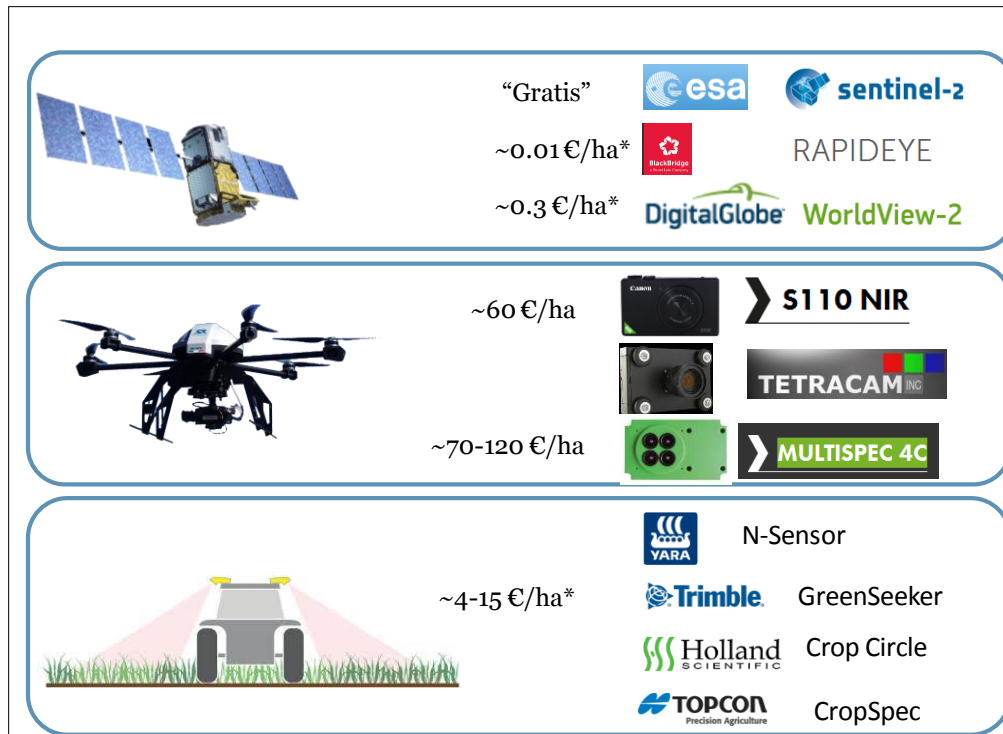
“Gratis” esa sentinel-2

~0.01 €/ha* BlackBridge a Planet Labs Company RAPIDEYE

~0.3 €/ha* DigitalGlobe WorldView-2

~60 €/ha Canon S110 NIR

TETRACAM INC

~70-120 €/ha MULTISPEC 4C

YARA N-Sensor

~4-15 €/ha* Trimble. GreenSeeker

Holland SCIENTIFIC Crop Circle

TOPCON Precision Agriculture CropSpec